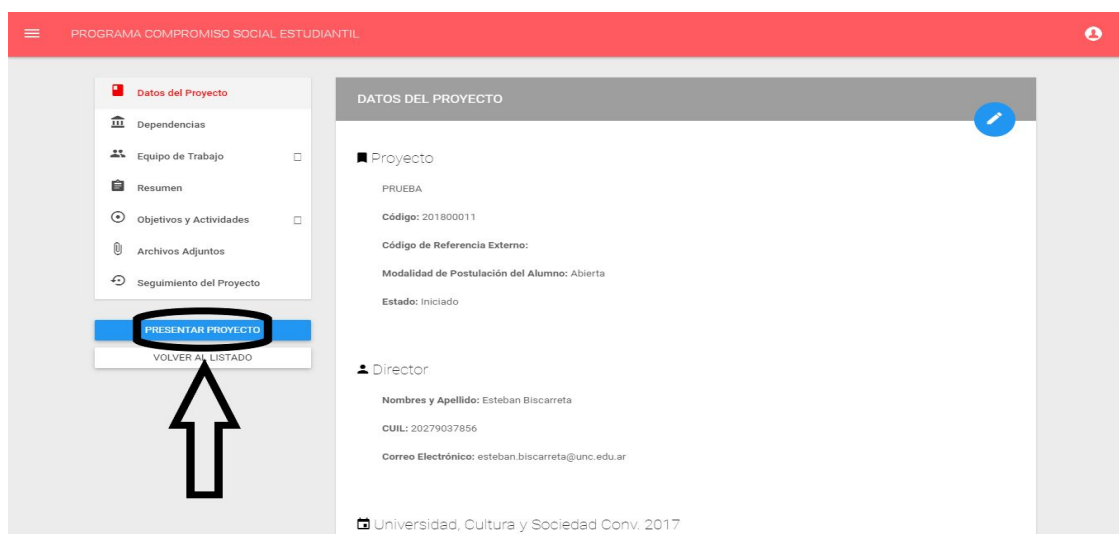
PROGRAMA COMPROMISO SOCIAL ESTUDIANTIL

Datos del Proyecto
Dependencias
Equipo de Trabajo
Resumen
Objetivos y Actividades
Archivos Adjuntos
Seguimiento del Proyecto

PRESENTAR PROYECTO
VOLVER AL LISTADO

DATOS DEL PROYECTO

Proyecto
PRUEBA
Código: 201800011
Código de Referencia Externo:
Modalidad de Postulación del Alumno: Abierta
Estado: Iniciado

Director
Nombres y Apellido: Esteban Biscarreta
CUIL: 20279037856
Correo Electrónico: esteban.biscarreta@unc.edu.ar

Universidad, Cultura y Sociedad Conv. 2017